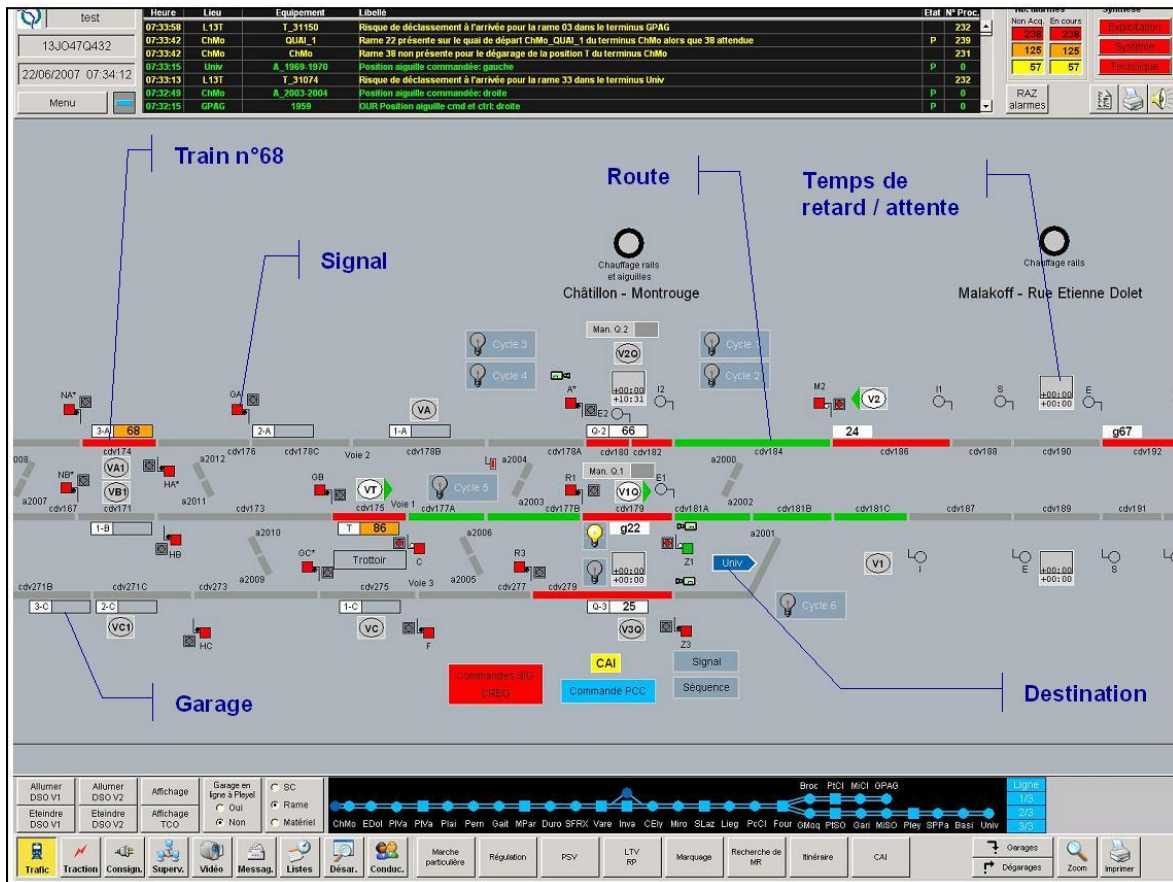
test

13J047Q432

22/06/2007 07:34:12

Menu

| Heure | Lieu | Equipement | Libellé | Etat | N° Proc. |
|---|---|---|---|---|---|
| 07:33:58 | L13T | T_31150 | Risque de déclassement à l'arrivée pour la rame 03 dans le terminus GPAG | | 232 |
| 07:33:42 | ChMo | QUAI_1 | Rame 22 présente sur le quai de départ ChMo_QUAI_1 du terminus ChMo alors que 38 attendue | P | 239 |
| 07:33:42 | ChMo | ChMo | Rame 38 non présente pour le dégarage de la position 1 du terminus ChMo | | 231 |
| 07:33:15 | Univ | A_1969-1970 | Position aiguille commandée: gauche | P | 0 |
| 07:33:13 | L13T | T_31074 | Risque de déclassement à l'arrivée pour la rame 33 dans le terminus Univ | | 232 |
| 07:32:49 | ChMo | A_2003-2004 | Position aiguille commandée: droite | P | 0 |
| 07:32:15 | GPAG | 1959 | OUR Position aiguille cmd et ctrl: droite | P | 0 |

Nb. alarmes
Non Acq. En cours
238 238
125 125
57 57

Synthèse
Exploitation
Système
Technique

RAZ alarmes

Train n°68

Signal

Route

Temps de retard / attente

Chauffage rails et aiguilles
Châtillon - Montrouge

Chauffage rails
Malakoff - Rue Etienne Dolet

Man. Q.2
V2O
Cycle 3
Cycle 4
Cycle 1
Cycle 2
+00:00
+10:31
I2
M2
V2
I1
S
E
+00:00
+00:00
NA*
GA
VA
A*
E2
3-A 68
2-A
1-A
Q-2 66
24
g67
cdv174
cdv176
cdv178C
Voie 2
cdv178B
cdv178A
cdv180
cdv182
cdv184
cdv186
cdv188
cdv190
cdv192
008
VA1
a2012
a2004
a2000
NB*
VB1
HA*
GB
VT
Cycle 5
R1
Man. Q.1
E1
V1O
a2007
cdv167
cdv171
a2011
cdv173
Voie 1
cdv177A
a2003
cdv177B
cdv179
cdv181A
a2002
cdv181B
cdv181C
cdv187
cdv189
cdv191
1-B
T 86
g22
HB
a2010
a2006
a2001
GC*
Trottoir
R3
Z1
Univ
V1
I
E
S
+00:00
+00:00
+00:00
+00:00
C
cdv271B
cdv271C
cdv273
a2009
cdv275
Voie 3
a2005
cdv277
cdv279
3-C
2-C
1-C
Q-3 25
Cycle 6
VC1
VC
V3O
HC
F
Z3
CAI
Signal
Commandes SIG
CREQ
Commande PCC
Séquence

Garage

Destination

Allumer DSO V1
Allumer DSO V2
Affichage
Garage en ligne à Pleyel
Oui
Non
SC
Rame
Matériel
Eteindre DSO V1
Eteindre DSO V2
Affichage TCO

Broc PtCl MiCl GPAG
ChMo EDol PlVa PlVa Plai Pern Gait MPar Duro SFRX Vare Inva CEly Miro SLaz Lieg PcCl Four GMoq PtSO Gari MiSO Pley SPPa Basi Univ
Ligne
1/3
2/3
3/3

Trafic Traction Consign. Superv. Vidéo Messag. Listes Désar. Conduc.
Marche particulière
Régulation
PSV
LTV RP
Marquage
Recherche de MR
Itinéraire
CAI
Garages
Dégarages
Zoom
Imprimer